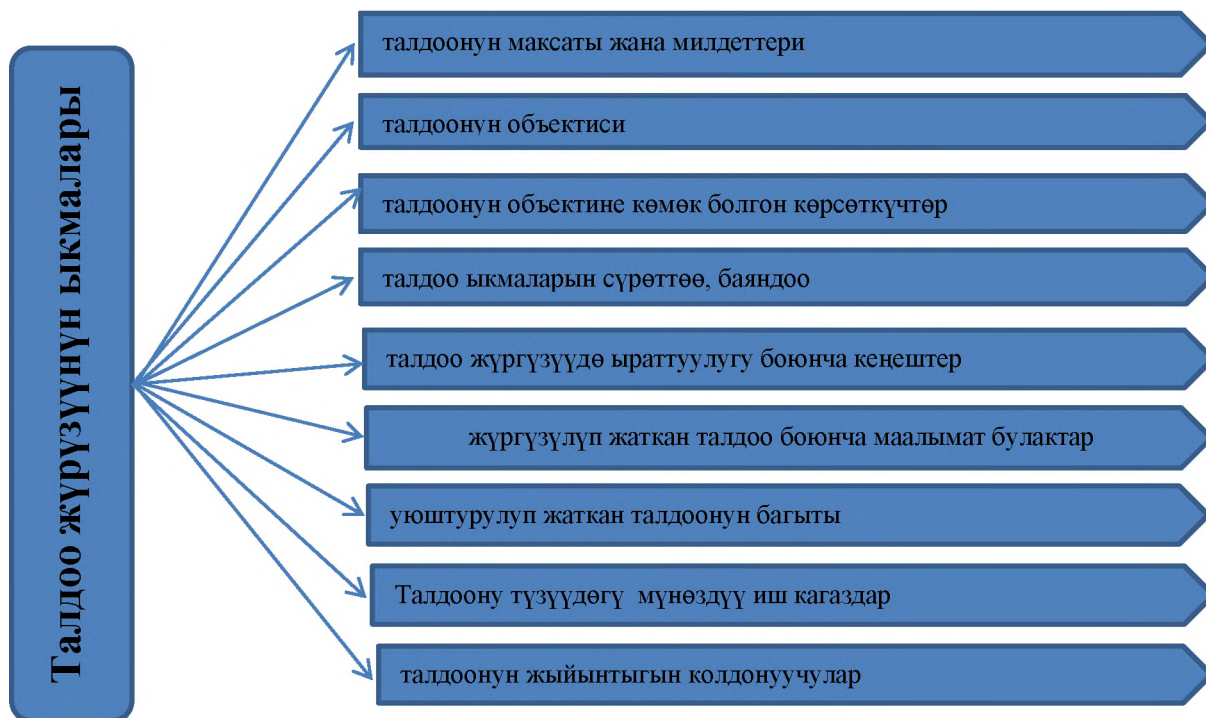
Талдоо жүрүзүүнүн ыкмалары

талдоонун максаты жана милдеттери

талдоонун объектиси

талдоонун объектине көмөк болгон көрсөткүчтөр

талдоо ыкмаларын сүрөттөө, баяндоо

талдоо жүргүзүүдө ыраттуулугу боюнча кеңештер

жүргүзүлүп жаткан талдоо боюнча маалымат булактар

уюштурулуп жаткан талдоонун багыты

Талдоону түзүүдөгү мүнөздүү иш кагаздар

талдоонун жыйынтыгын колдонуучулар